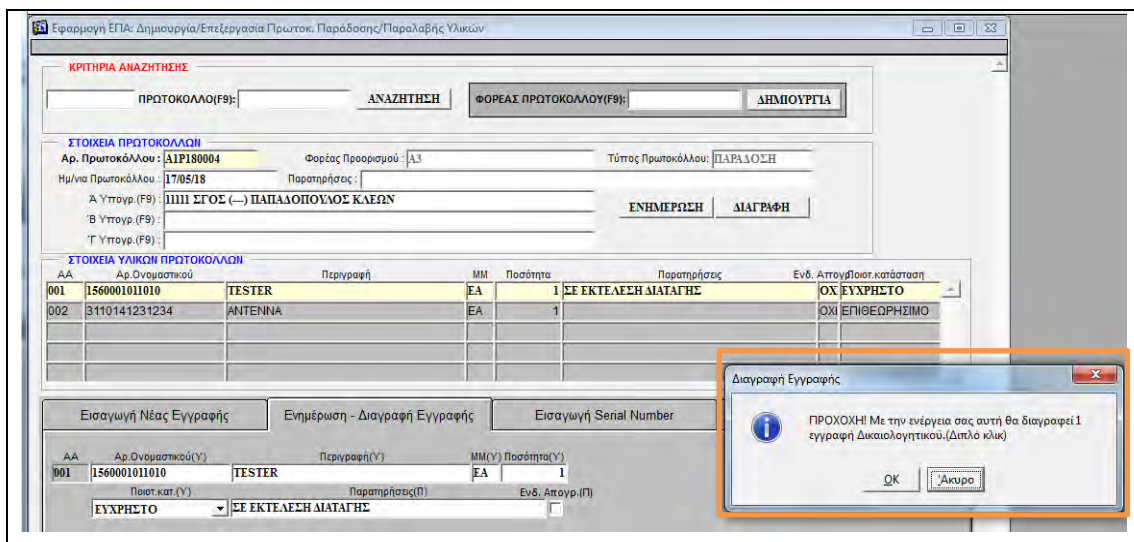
Εφαρμογή ΕΠΑ: Δημιουργία/Επεξεργασία Πρωτοκ. Παράδοσης/Παραλαβής Υλικών

ΚΡΙΤΗΡΙΑ ΑΝΑΖΗΤΗΣΗΣ

ΠΡΩΤΟΚΟΛΛΟ(F9): ΑΝΑΖΗΤΗΣΗ

ΦΟΡΕΑΣ ΠΡΩΤΟΚΟΛΛΟΥ(F9): ΔΗΜΙΟΥΡΓΙΑ

ΣΤΟΙΧΕΙΑ ΠΡΩΤΟΚΟΛΛΩΝ

Αρ. Πρωτοκόλλου : Α1Ρ180004 Φορέας Προορισμού : Α3 Τύπος Πρωτοκόλλου: ΠΑΡΑΔΟΣΗ

Ημ/νια Πρωτοκόλλου : 17/05/18 Παρατηρήσεις :

Ά Υπογρ.(F9) : 11111 ΣΓΟΣ (---) ΠΑΠΑΔΟΠΟΥΛΟΣ ΚΛΕΩΝ

Β Υπογρ.(F9) :

Γ Υπογρ.(F9) :

ΕΝΗΜΕΡΩΣΗ ΔΙΑΓΡΑΦΗ

ΣΤΟΙΧΕΙΑ ΥΛΙΚΩΝ ΠΡΩΤΟΚΟΛΛΩΝ

| ΑΑ | Αρ.Ονομαστικού | Περιγραφή | ΜΜ | Ποσότητα | Παρατηρήσεις | Ενδ. Απογρ | Ποιοτ.κατάσταση |
|---|---|---|---|---|---|---|---|
| 001 | 1560001011010 | TESTER | ΕΑ | 1 | ΣΕ ΕΚΤΕΛΕΣΗ ΔΙΑΤΑΓΗΣ | ΟΧ | ΕΥΧΡΗΣΤΟ |
| 002 | 3110141231234 | ANTENNA | ΕΑ | 1 | | ΟΧΙ | ΕΠΙΘΕΩΡΗΣΙΜΟ |

Εισαγωγή Νέας Εγγραφής | Ενημέρωση - Διαγραφή Εγγραφής | Εισαγωγή Serial Number

| ΑΑ | Αρ.Ονομαστικού(Υ) | Περιγραφή(Υ) | ΜΜ(Υ) | Ποσότητα(Υ) |
|---|---|---|---|---|
| 001 | 1560001011010 | TESTER | ΕΑ | 1 |

Ποιοτ.κατ.(Υ) Παρατηρήσεις(Π) Ενδ. Απογρ.(Π)

ΕΥΧΡΗΣΤΟ ΣΕ ΕΚΤΕΛΕΣΗ ΔΙΑΤΑΓΗΣ

Διαγραφή Εγγραφής

ΠΡΟΧΟΧΗ! Με την ενέργεια σας αυτή θα διαγραφεί 1 εγγραφή Δικαιολογητικού.(Διπλό κλικ)

OK Άκυρο